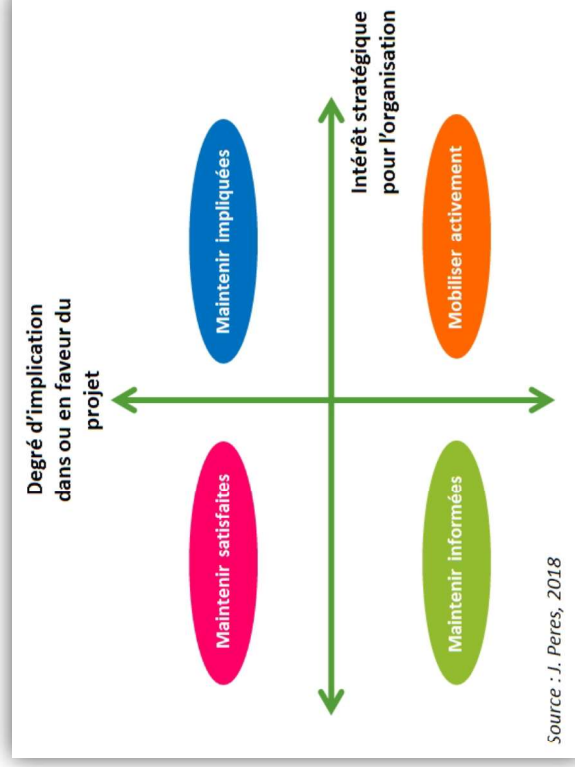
Intérêt stratégique pour l'organisation

Degré d'implication dans ou en faveur du projet

Maintenir impliquées

Mobiliser activement

Maintenir satisfaites

Maintenir informées

Source : J. Peres, 2018